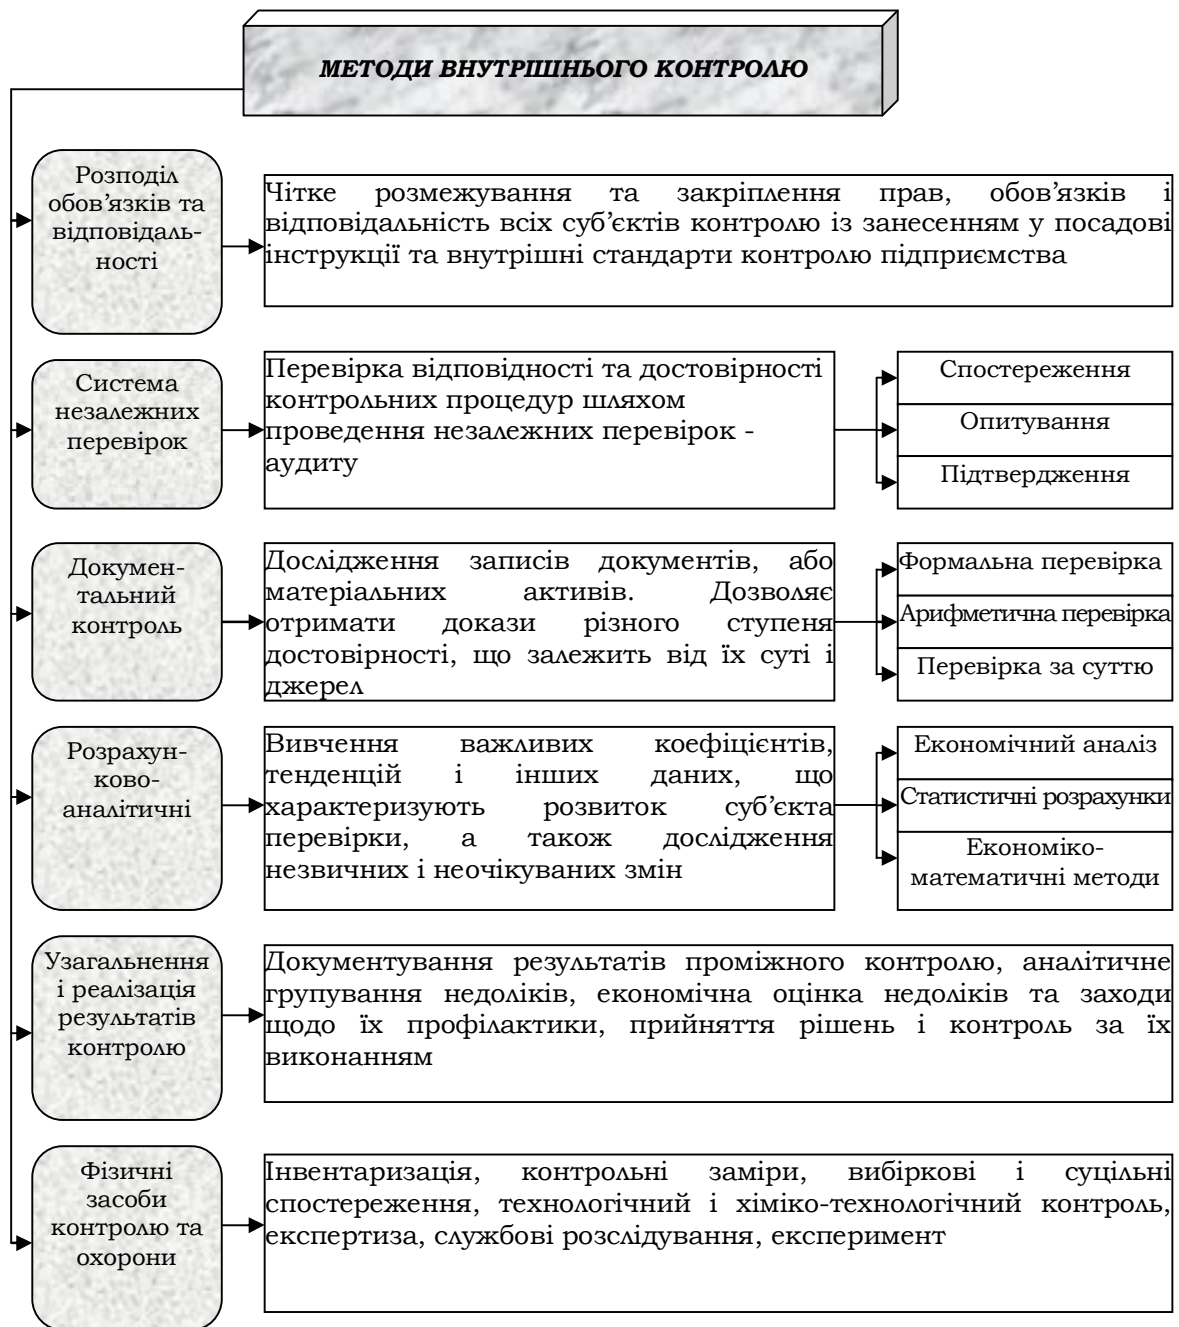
МЕТОДИ ВНУТРІШНЬОГО КОНТРОЛЮ

Розподіл обов'язків та відповідальності

Чітке розмежування та закріплення прав, обов'язків і відповідальність всіх суб'єктів контролю із занесенням у посадові інструкції та внутрішні стандарти контролю підприємства

Система незалежних перевірок

Перевірка відповідності та достовірності контрольних процедур шляхом проведення незалежних перевірок - аудиту

Спостереження

Опитування

Підтвердження

Документальний контроль

Дослідження записів документів, або матеріальних активів. Дозволяє отримати докази різного ступеня достовірності, що залежить від їх суті і джерел

Формальна перевірка

Арифметична перевірка

Перевірка за суттю

Розрахунково-аналітичні

Вивчення важливих коефіцієнтів, тенденцій і інших даних, що характеризують розвиток суб'єкта перевірки, а також дослідження незвичних і неочікуваних змін

Економічний аналіз

Статистичні розрахунки

Економіко-математичні методи

Узагальнення і реалізація результатів контролю

Документування результатів проміжного контролю, аналітичне групування недоліків, економічна оцінка недоліків та заходи щодо їх профілактики, прийняття рішень і контроль за їх виконанням

Фізичні засоби контролю та охорони

Інвентаризація, контрольні заміри, вибіркові і суцільні спостереження, технологічний і хіміко-технологічний контроль, експертиза, службові розслідування, експеримент